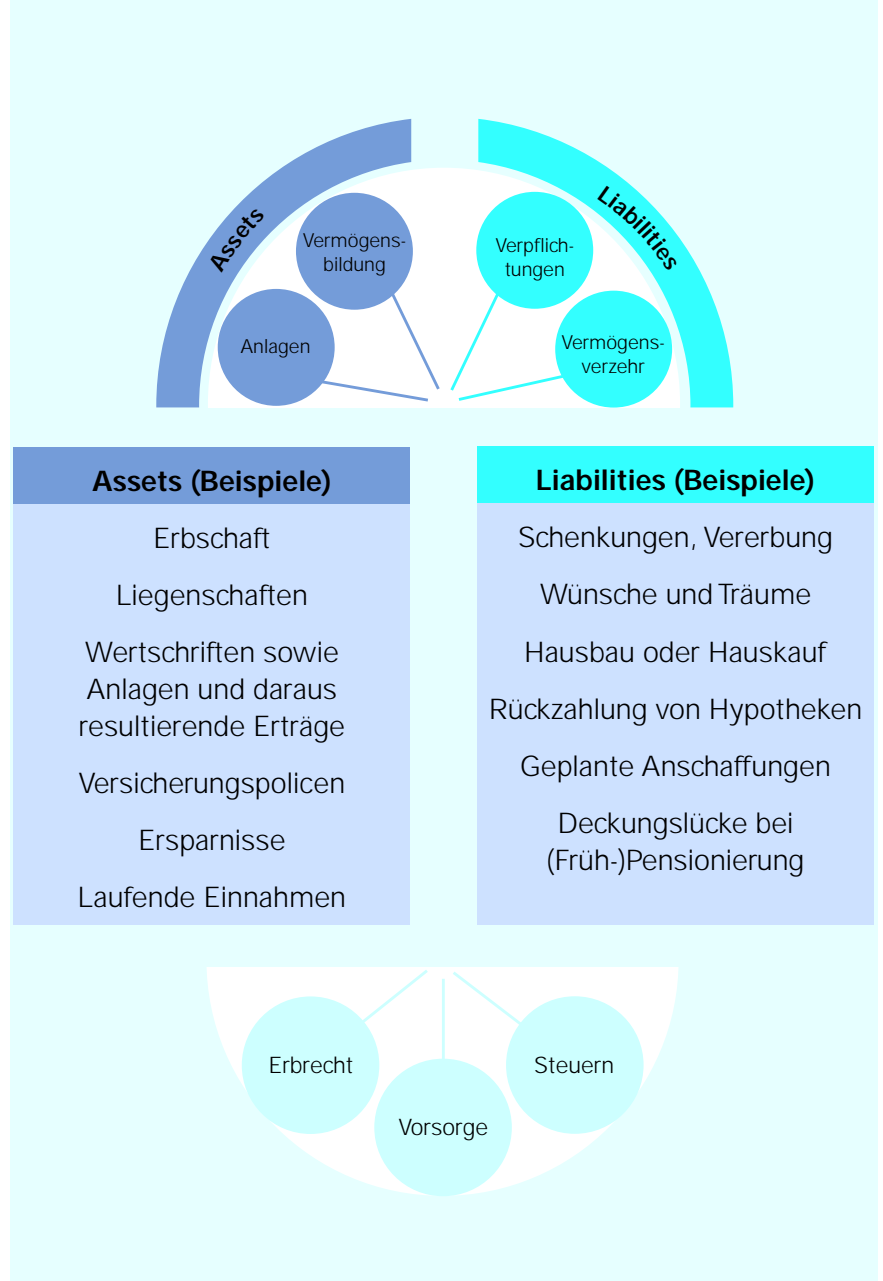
Assets

Vermögensbildung

Anlagen

Liabilities

Verpflichtungen

Vermögensverzehr

Assets (Beispiele)

Erbschaft

Liegenschaften

Wertschriften sowie Anlagen und daraus resultierende Erträge

Versicherungspolicen

Ersparnisse

Laufende Einnahmen

Liabilities (Beispiele)

Schenkungen, Vererbung

Wünsche und Träume

Hausbau oder Hauskauf

Rückzahlung von Hypotheken

Geplante Anschaffungen

Deckungslücke bei (Früh-)Pensionierung

Erbrecht

Vorsorge

Steuern